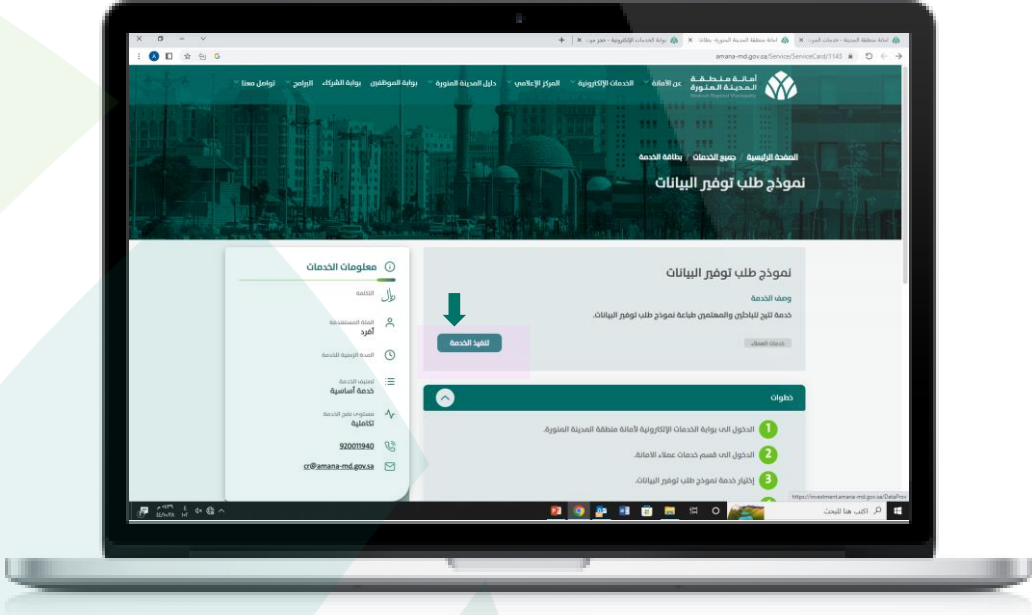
amana-md.gov.sa/Services/ServiceCard/1143

أمانة منطقة المدينة المنورة
Madinah Regional Municipality

عن الأمانة | الخدمات الإلكترونية | المركز الإعلامي | دليل المدينة المنورة | بوابة المدينة المنورة | بوابة الموظفين | بوابة الشركاء | البرامج | تواصل معنا

الصفحة الرئيسية | جميع الخدمات | بطاقة الخدمة

نموذج طلب توفير البيانات

نموذج طلب توفير البيانات

وصف الخدمة

خدمة تتيح للباحثين والمعنيين طباعة نموذج طلب توفير البيانات.

خدمات العملاء

تنفيذ الخدمة

معلومات الخدمات

التكلفة

الفئة المستهدفة
أفراد

المدة الزمنية للخدمة

تصنيف الخدمة
خدمة أساسية

مستوى نضج الخدمة
تكاملية

920011940

cr@amana-md.gov.sa

خطوات

1 الدخول الى بوابة الخدمات الإلكترونية لأمانة منطقة المدينة المنورة.

2 الدخول الى قسم خدمات عملاء الأمانة.

3 إختيار خدمة نموذج طلب توفير البيانات.

اكتب هنا للبحث